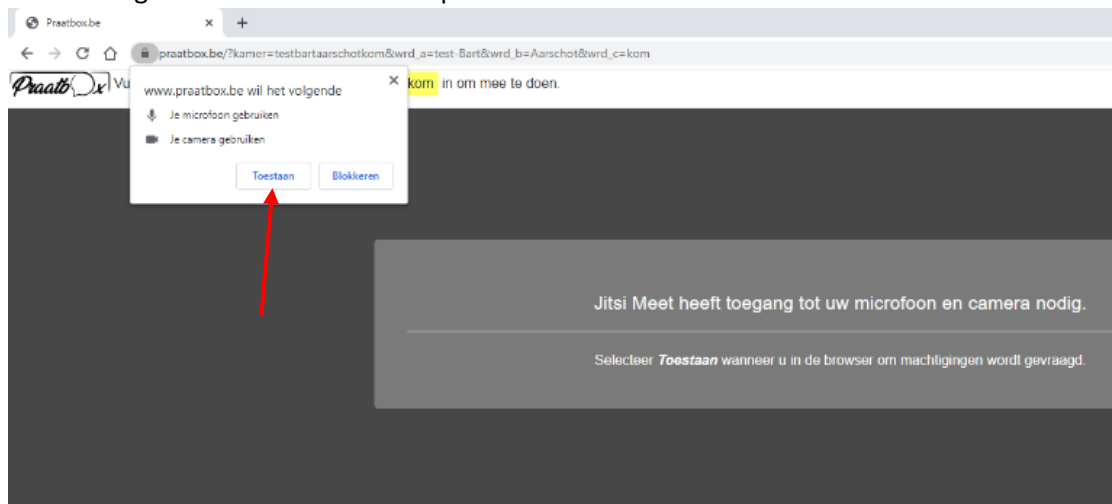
Praatbox.be
×
+
praatbox.be/?kamer=testbartaarschotkom&wrd_a=test-Bart&wrd_b=Aarschot&wrd_c=kom
PraatbOx Vu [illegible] kom in om mee te doen.
www.praatbox.be wil het volgende
×
Je microfoon gebruiken
Je camera gebruiken
Toestaan
Blokkeren
Jitsi Meet heeft toegang tot uw microfoon en camera nodig.
Selecteer *Toestaan* wanneer u in de browser om machtigingen wordt gevraagd.